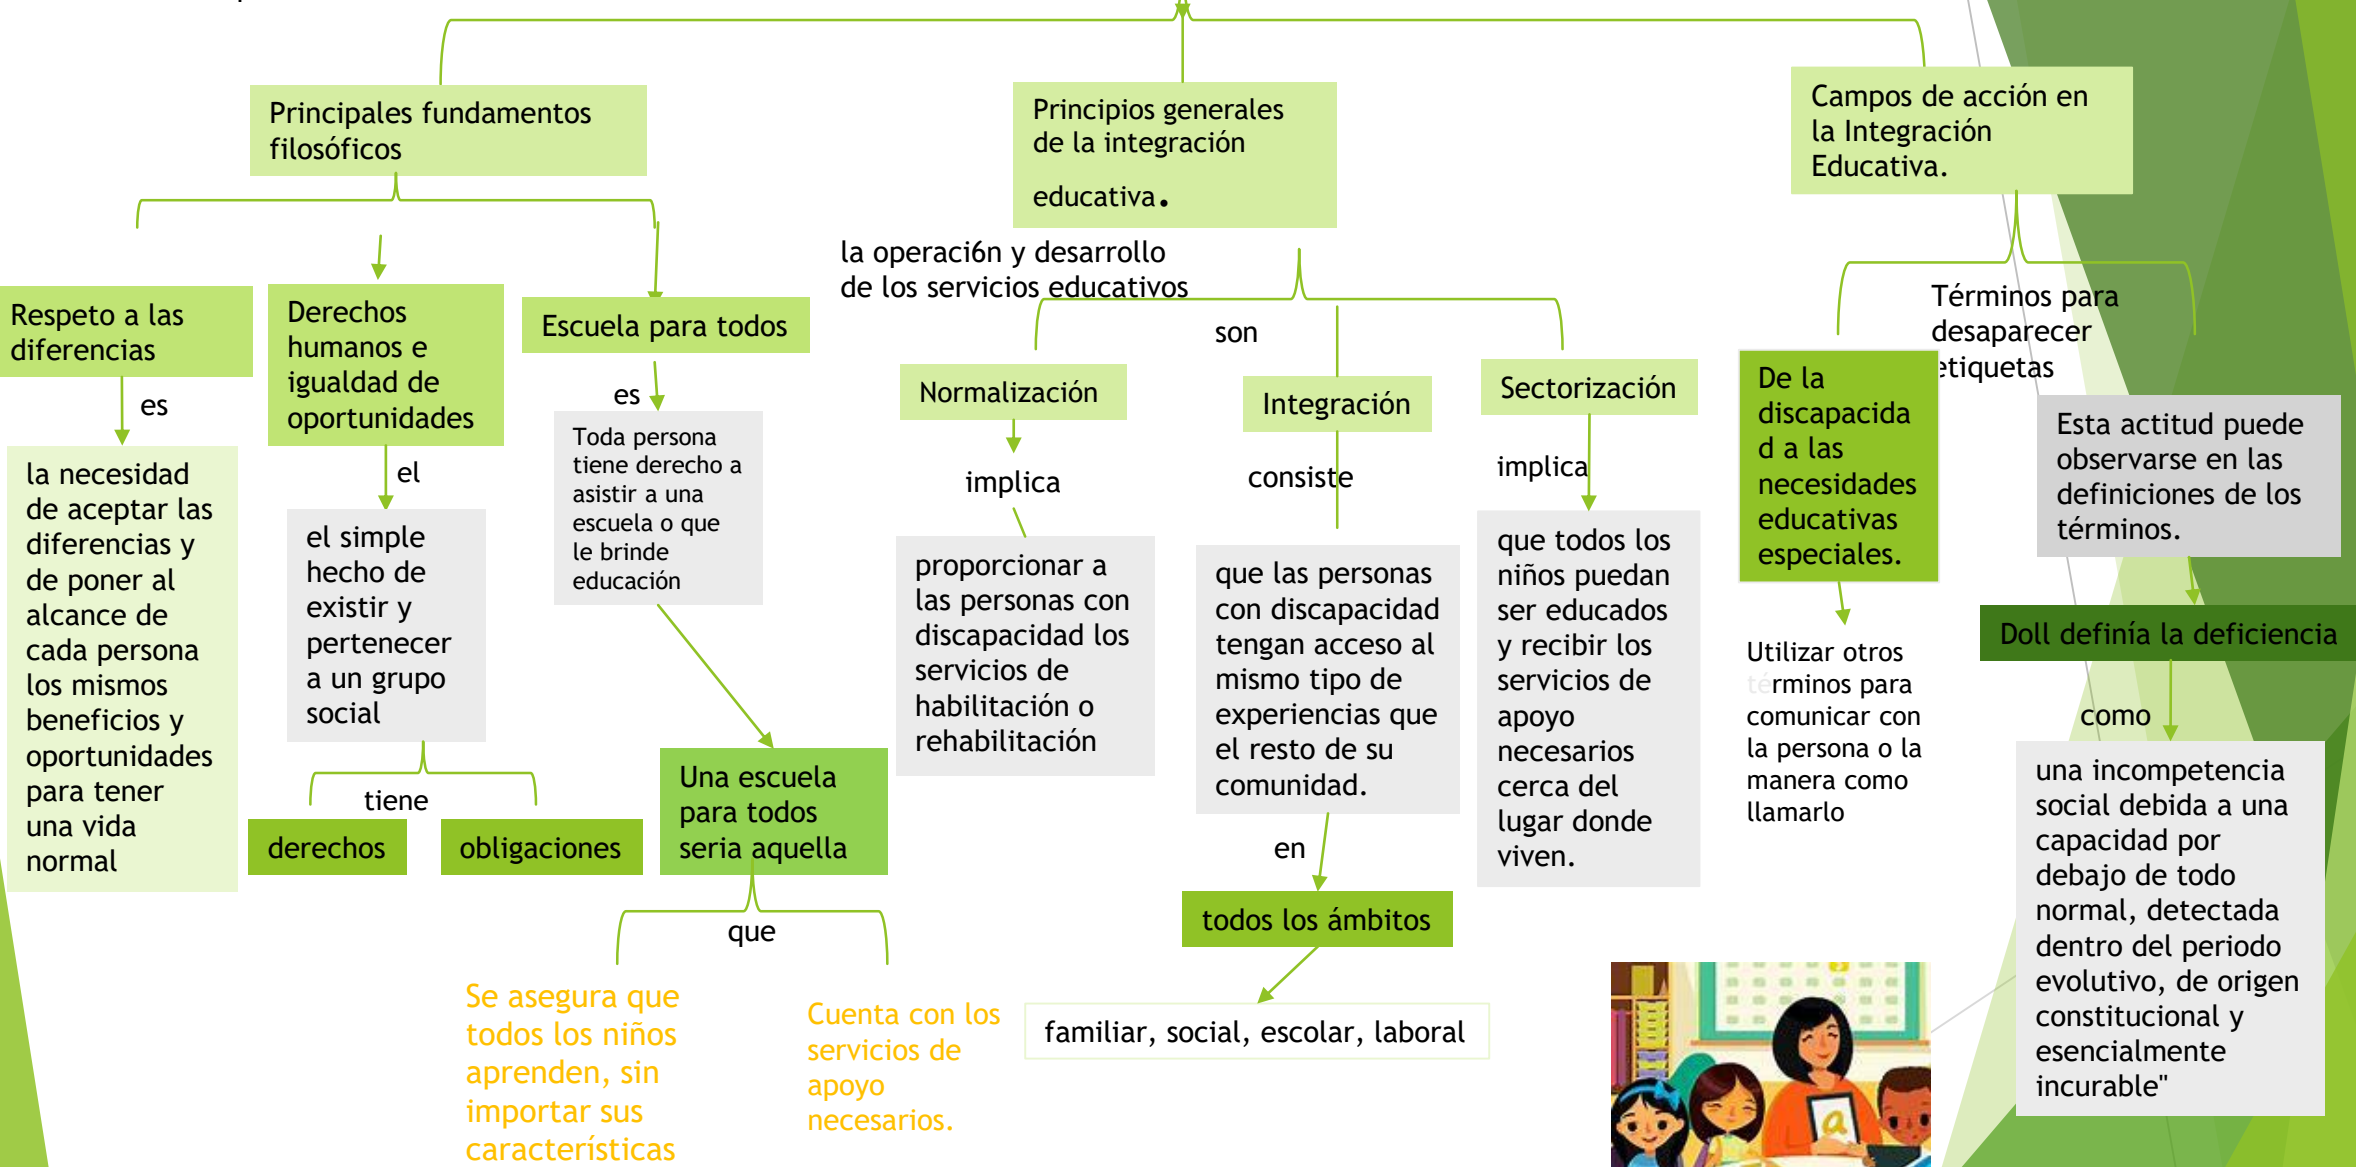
Principales fundamentos filosóficos

Respeto a las diferencias

es

la necesidad de aceptar las diferencias y de poner al alcance de cada persona los mismos beneficios y oportunidades para tener una vida normal

Derechos humanos e igualdad de oportunidades

el

el simple hecho de existir y pertenecer a un grupo social

tiene

derechos

obligaciones

Escuela para todos

es

Toda persona tiene derecho a asistir a una escuela o que le brinde educación

Una escuela para todos seria aquella

que

Se asegura que todos los niños aprenden, sin importar sus características

Cuenta con los servicios de apoyo necesarios.

Principios generales de la integración educativa.

la operaci6n y desarrollo de los servicios educativos

son

Normalización

implica

proporcionar a las personas con discapacidad los servicios de habilitación o rehabilitación

Integración

consiste

que las personas con discapacidad tengan acceso al mismo tipo de experiencias que el resto de su comunidad.

en

todos los ámbitos

familiar, social, escolar, laboral

Sectorización

implica

que todos los niños puedan ser educados y recibir los servicios de apoyo necesarios cerca del lugar donde viven.

Campos de acción en la Integración Educativa.

De la discapacidad a las necesidades educativas especiales.

Utilizar otros términos para comunicar con la persona o la manera como llamarlo

Términos para desaparecer etiquetas

Esta actitud puede observarse en las definiciones de los términos.

Doll definía la deficiencia

como

una incompetencia social debida a una capacidad por debajo de todo normal, detectada dentro del periodo evolutivo, de origen constitucional y esencialmente incurable"